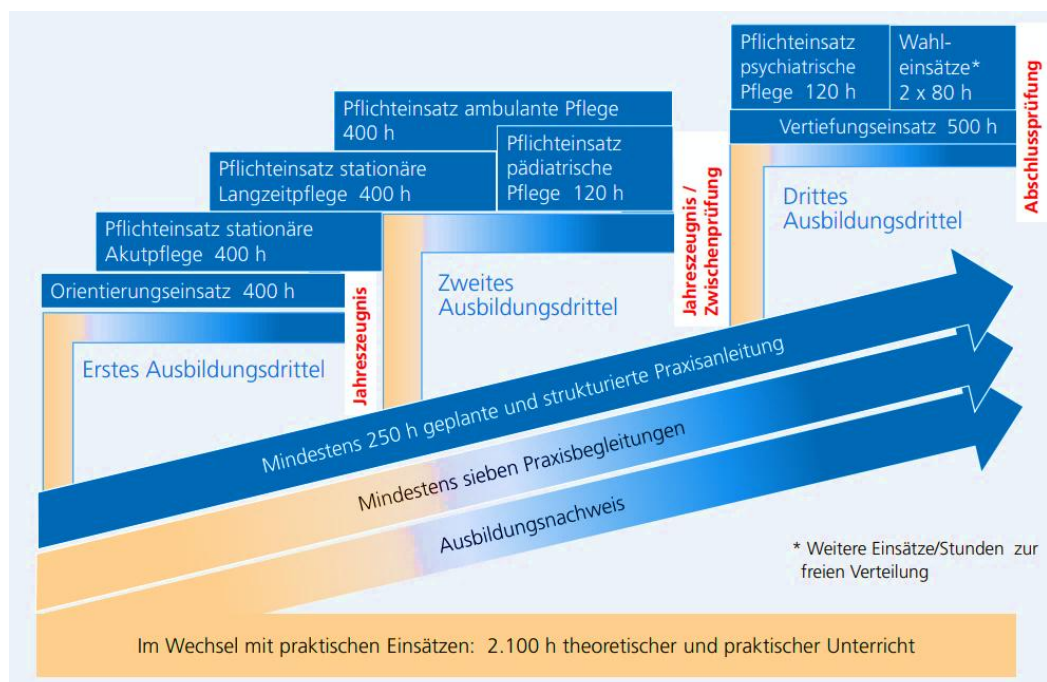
Pflichteinsatz psychiatrische Pflege 120 h

Wahleinsätze* 2 x 80 h

Abschlussprüfung

Pflichteinsatz ambulante Pflege 400 h

Vertiefungseinsatz 500 h

Pflichteinsatz stationäre Langzeitpflege 400 h

Pflichteinsatz pädiatrische Pflege 120 h

Jahreszeugnis / Zwischenprüfung

Drittes Ausbildungsdrittel

Pflichteinsatz stationäre Akutpflege 400 h

Orientierungseinsatz 400 h

Jahreszeugnis

Zweites Ausbildungsdrittel

Erstes Ausbildungsdrittel

Mindestens 250 h geplante und strukturierte Praxisanleitung

Mindestens sieben Praxisbegleitungen

Ausbildungsnachweis

* Weitere Einsätze/Stunden zur freien Verteilung

Im Wechsel mit praktischen Einsätzen: 2.100 h theoretischer und praktischer Unterricht